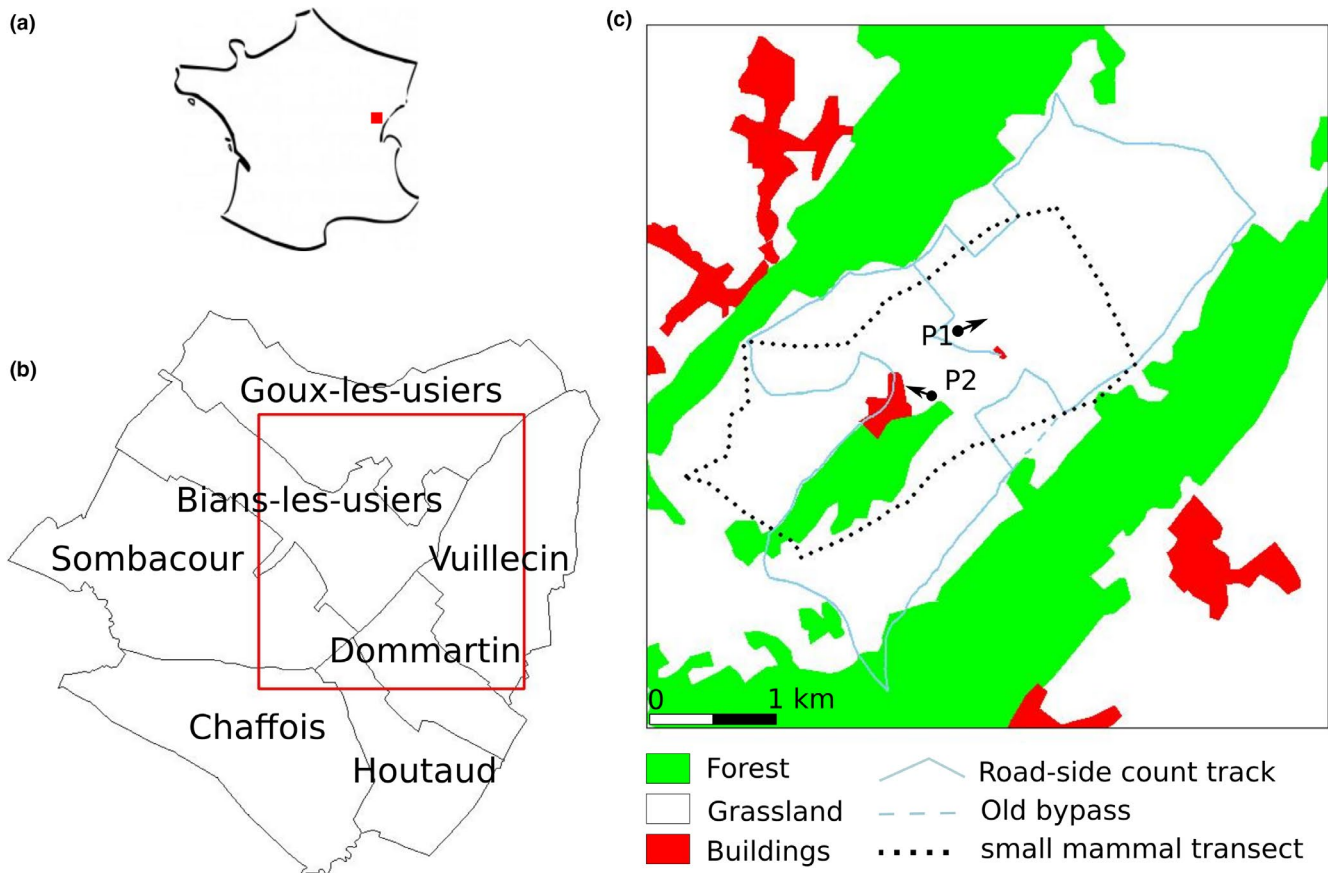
(a)

(b)

Goux-les-usiers

Bians-les-usiers

Sombacour

Vuillecin

Dommartin

Chaffois

Houtaud

(c)

P1

P2

0

1 km

Forest

Grassland

Buildings

Road-side count track

Old bypass

small mammal transect